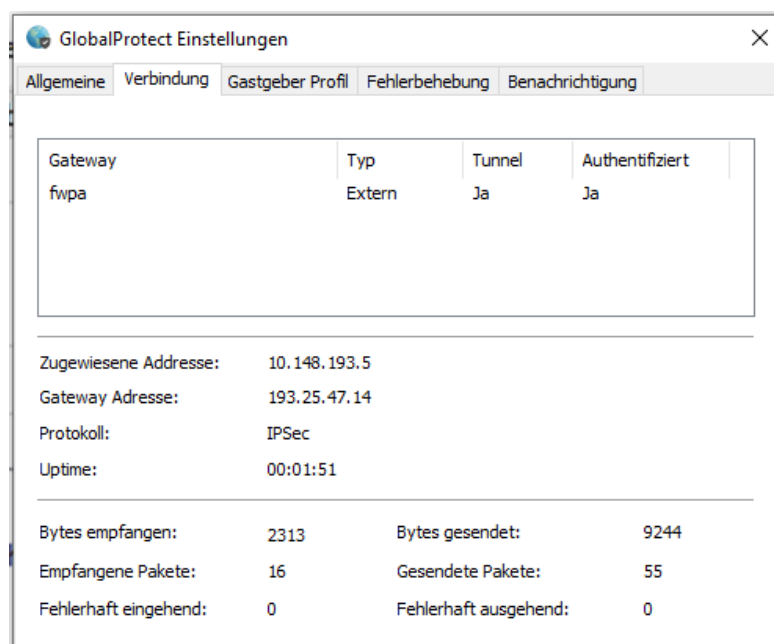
GlobalProtect Einstellungen

Allgemeine | Verbindung | Gastgeber Profil | Fehlerbehebung | Benachrichtigung

| Gateway | Typ | Tunnel | Authentifiziert |
|---|---|---|---|
| fwpa | Extern | Ja | Ja |

Zugewiesene Addresse: 10.148.193.5
Gateway Adresse: 193.25.47.14
Protokoll: IPSec
Uptime: 00:01:51

Bytes empfangen: 2313
Bytes gesendet: 9244
Empfangene Pakete: 16
Gesendete Pakete: 55
Fehlerhaft eingehend: 0
Fehlerhaft ausgehend: 0